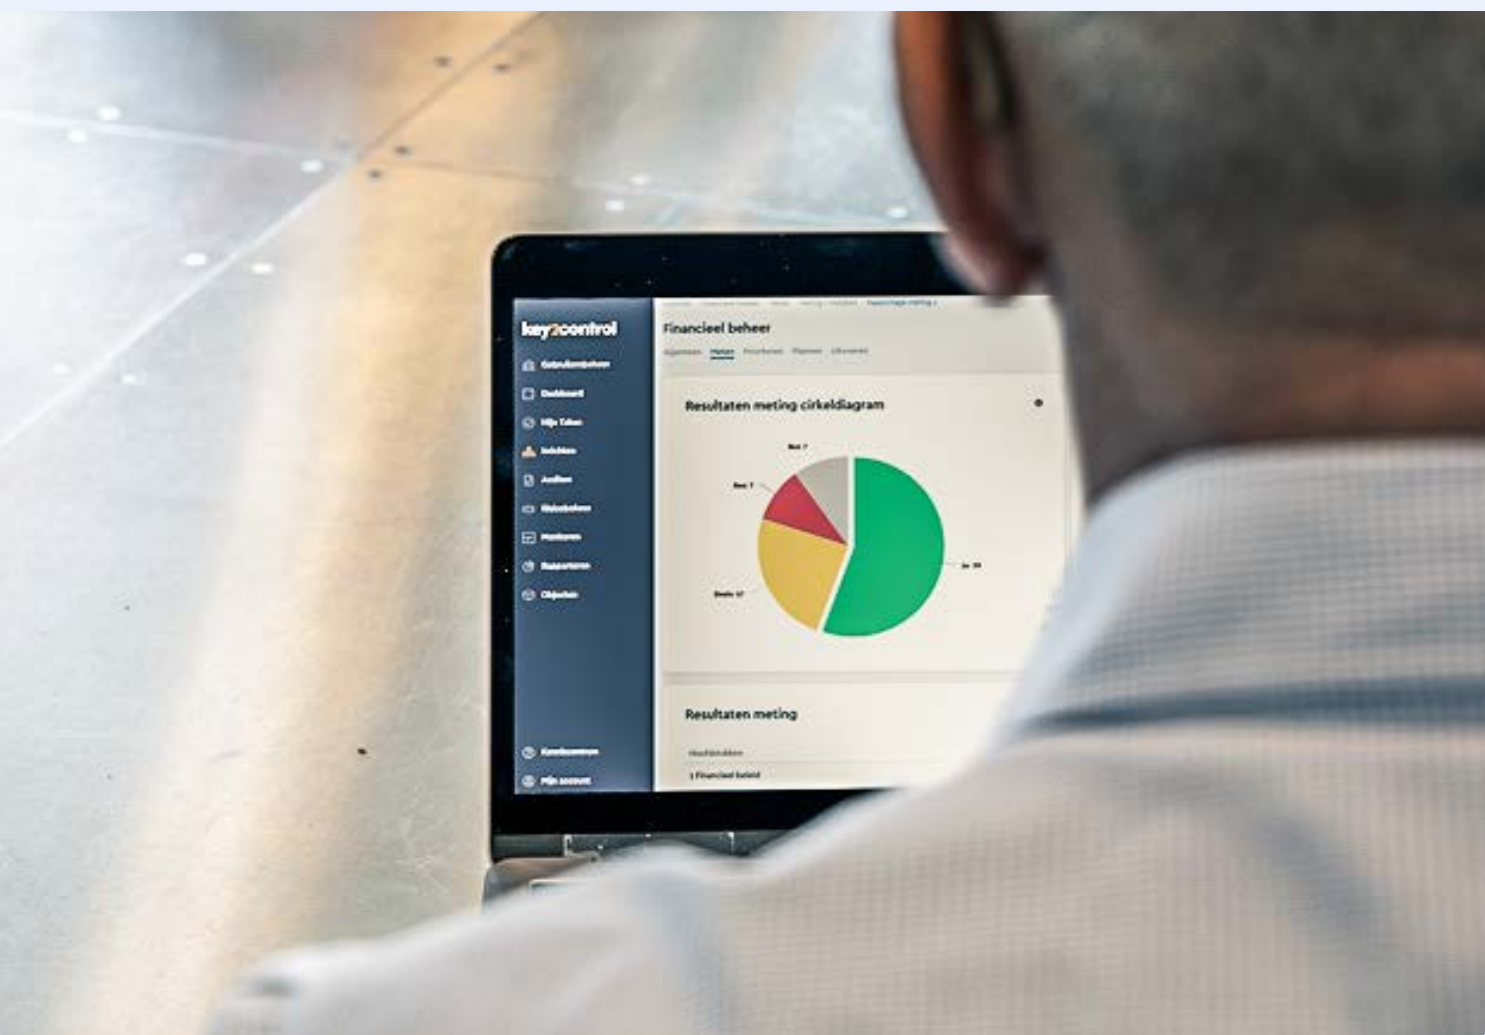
key2control

Gebruikersbeheer
Dashboard
Mijn Taken
Inzichten
Audits
Risicobeheer
Monitoren
Rapporteren
Objecten

Kenniscentrum
Mijn account

Financieel beheer

Algemeen Meten Processen Plannen Uitvoeren

Resultaten meting cirkeldiagram

Nee 7
Deels 17
Ja 35
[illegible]

Resultaten meting

Hoofdstukken
1 Financieel beleid